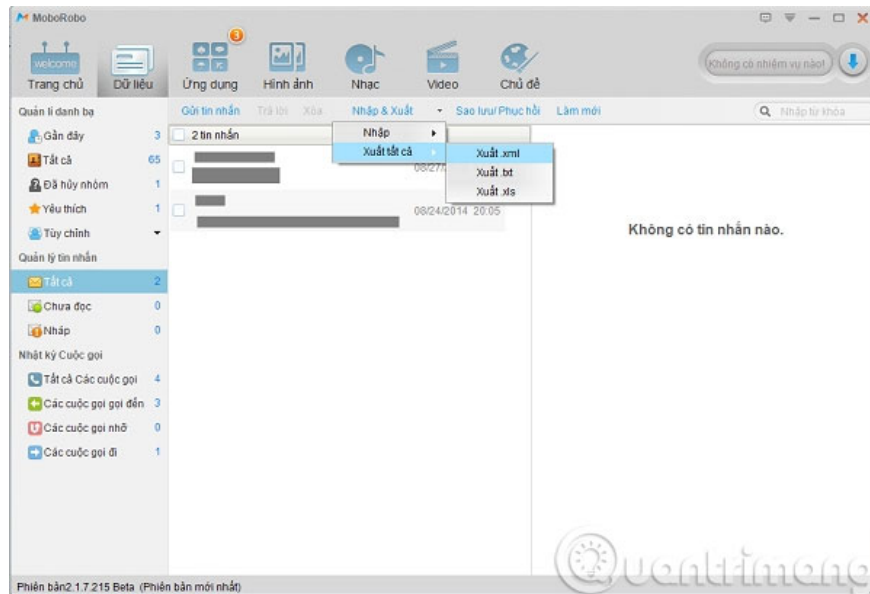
MoboRobo

welcome
Trang chủ
Dữ liệu
3
Ứng dụng
Hình ảnh
Nhạc
Video
Chủ đề
Không có nhiệm vụ nào!

Quản lí danh bạ
Gần đây 3
Tất cả 65
Đã hủy nhóm 1
Yêu thích 1
Tùy chỉnh
Quản lý tin nhắn
Tất cả 2
Chưa đọc 0
Nháp 0
Nhật ký Cuộc gọi
Tất cả Các cuộc gọi 4
Các cuộc gọi gọi đến 3
Các cuộc gọi nhỡ 0
Các cuộc gọi đi 1

Gửi tin nhắn
Trả lời
Xóa
Nhập & Xuất
Sao lưu/Phục hồi
Làm mới
Nhập từ khóa

2 tin nhắn
Nhập
Xuất tất cả
Xuất .xml
Xuất .txt
Xuất .xls
08/27
08/24/2014 20:05

Không có tin nhắn nào.

Phiên bản2.1.7.215 Beta (Phiên bản mới nhất)

Quantrimang